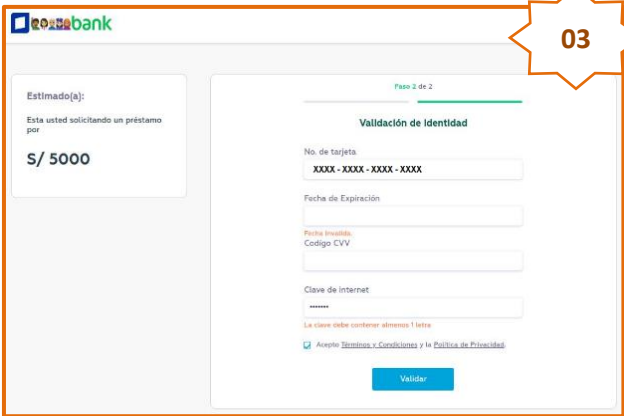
bank

03

Estimado(a):

Esta usted solicitando un préstamo por

S/ 5000

Paso 2 de 2

Validación de Identidad

No. de tarjeta

XXXX - XXXX - XXXX - XXXX

Fecha de Expiración

Fecha Invalida.

Codigo CVV

Clave de internet

•••••••

La clave debe contener almenos 1 letra

Acepto Términos y Condiciones y la Política de Privacidad.

Validar